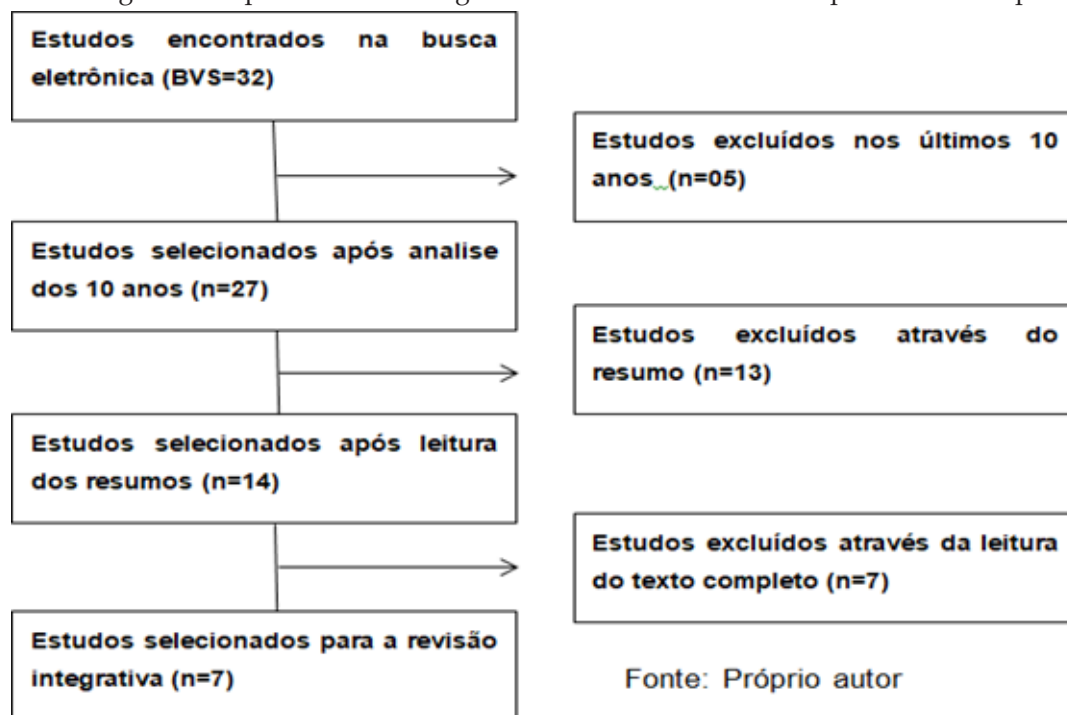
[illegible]

Estudos encontrados na busca eletrônica (BVS=32)

Estudos excluídos nos últimos 10 anos (n=05)

Estudos selecionados após analise dos 10 anos (n=27)

Estudos excluídos através do resumo (n=13)

Estudos selecionados após leitura dos resumos (n=14)

Estudos excluídos através da leitura do texto completo (n=7)

Estudos selecionados para a revisão integrativa (n=7)

Fonte: Próprio autor